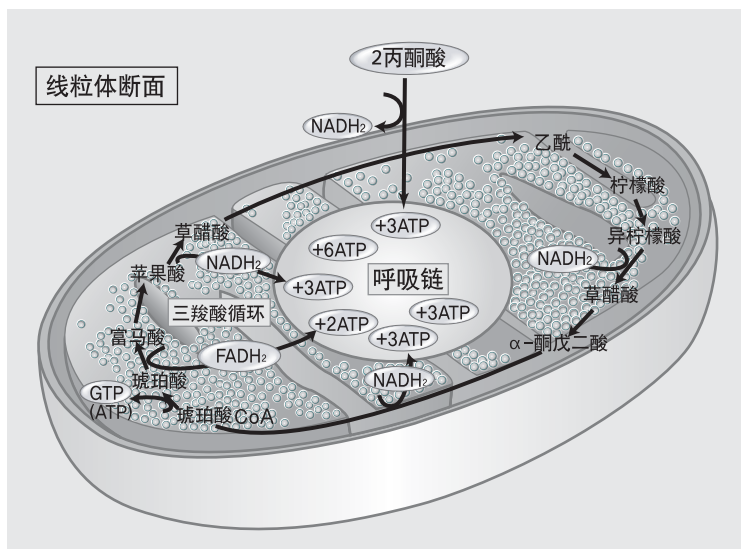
线粒体断面

2丙酮酸

$NADH_2$

乙酰

柠檬酸

异柠檬酸

$NADH_2$

草醋酸

α-酮戊二酸

$NADH_2$

草醋酸

苹果酸

$NADH_2$

三羧酸循环

富马酸

$FADH_2$

琥珀酸

GTP (ATP)

琥珀酸CoA

+3ATP

+6ATP

+3ATP

呼吸链

+3ATP

+2ATP

+3ATP